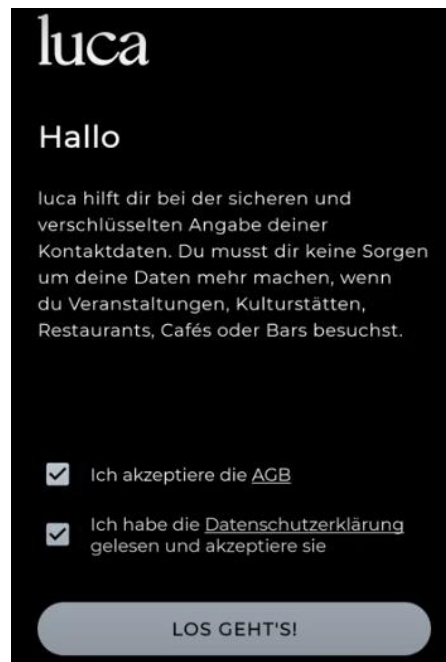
luca

Hallo

luca hilft dir bei der sicheren und verschlüsselten Angabe deiner Kontaktdaten. Du musst dir keine Sorgen um deine Daten mehr machen, wenn du Veranstaltungen, Kulturstätten, Restaurants, Cafés oder Bars besuchst.

Ich akzeptiere die AGB

Ich habe die Datenschutzerklärung gelesen und akzeptiere sie

LOS GEHT'S!